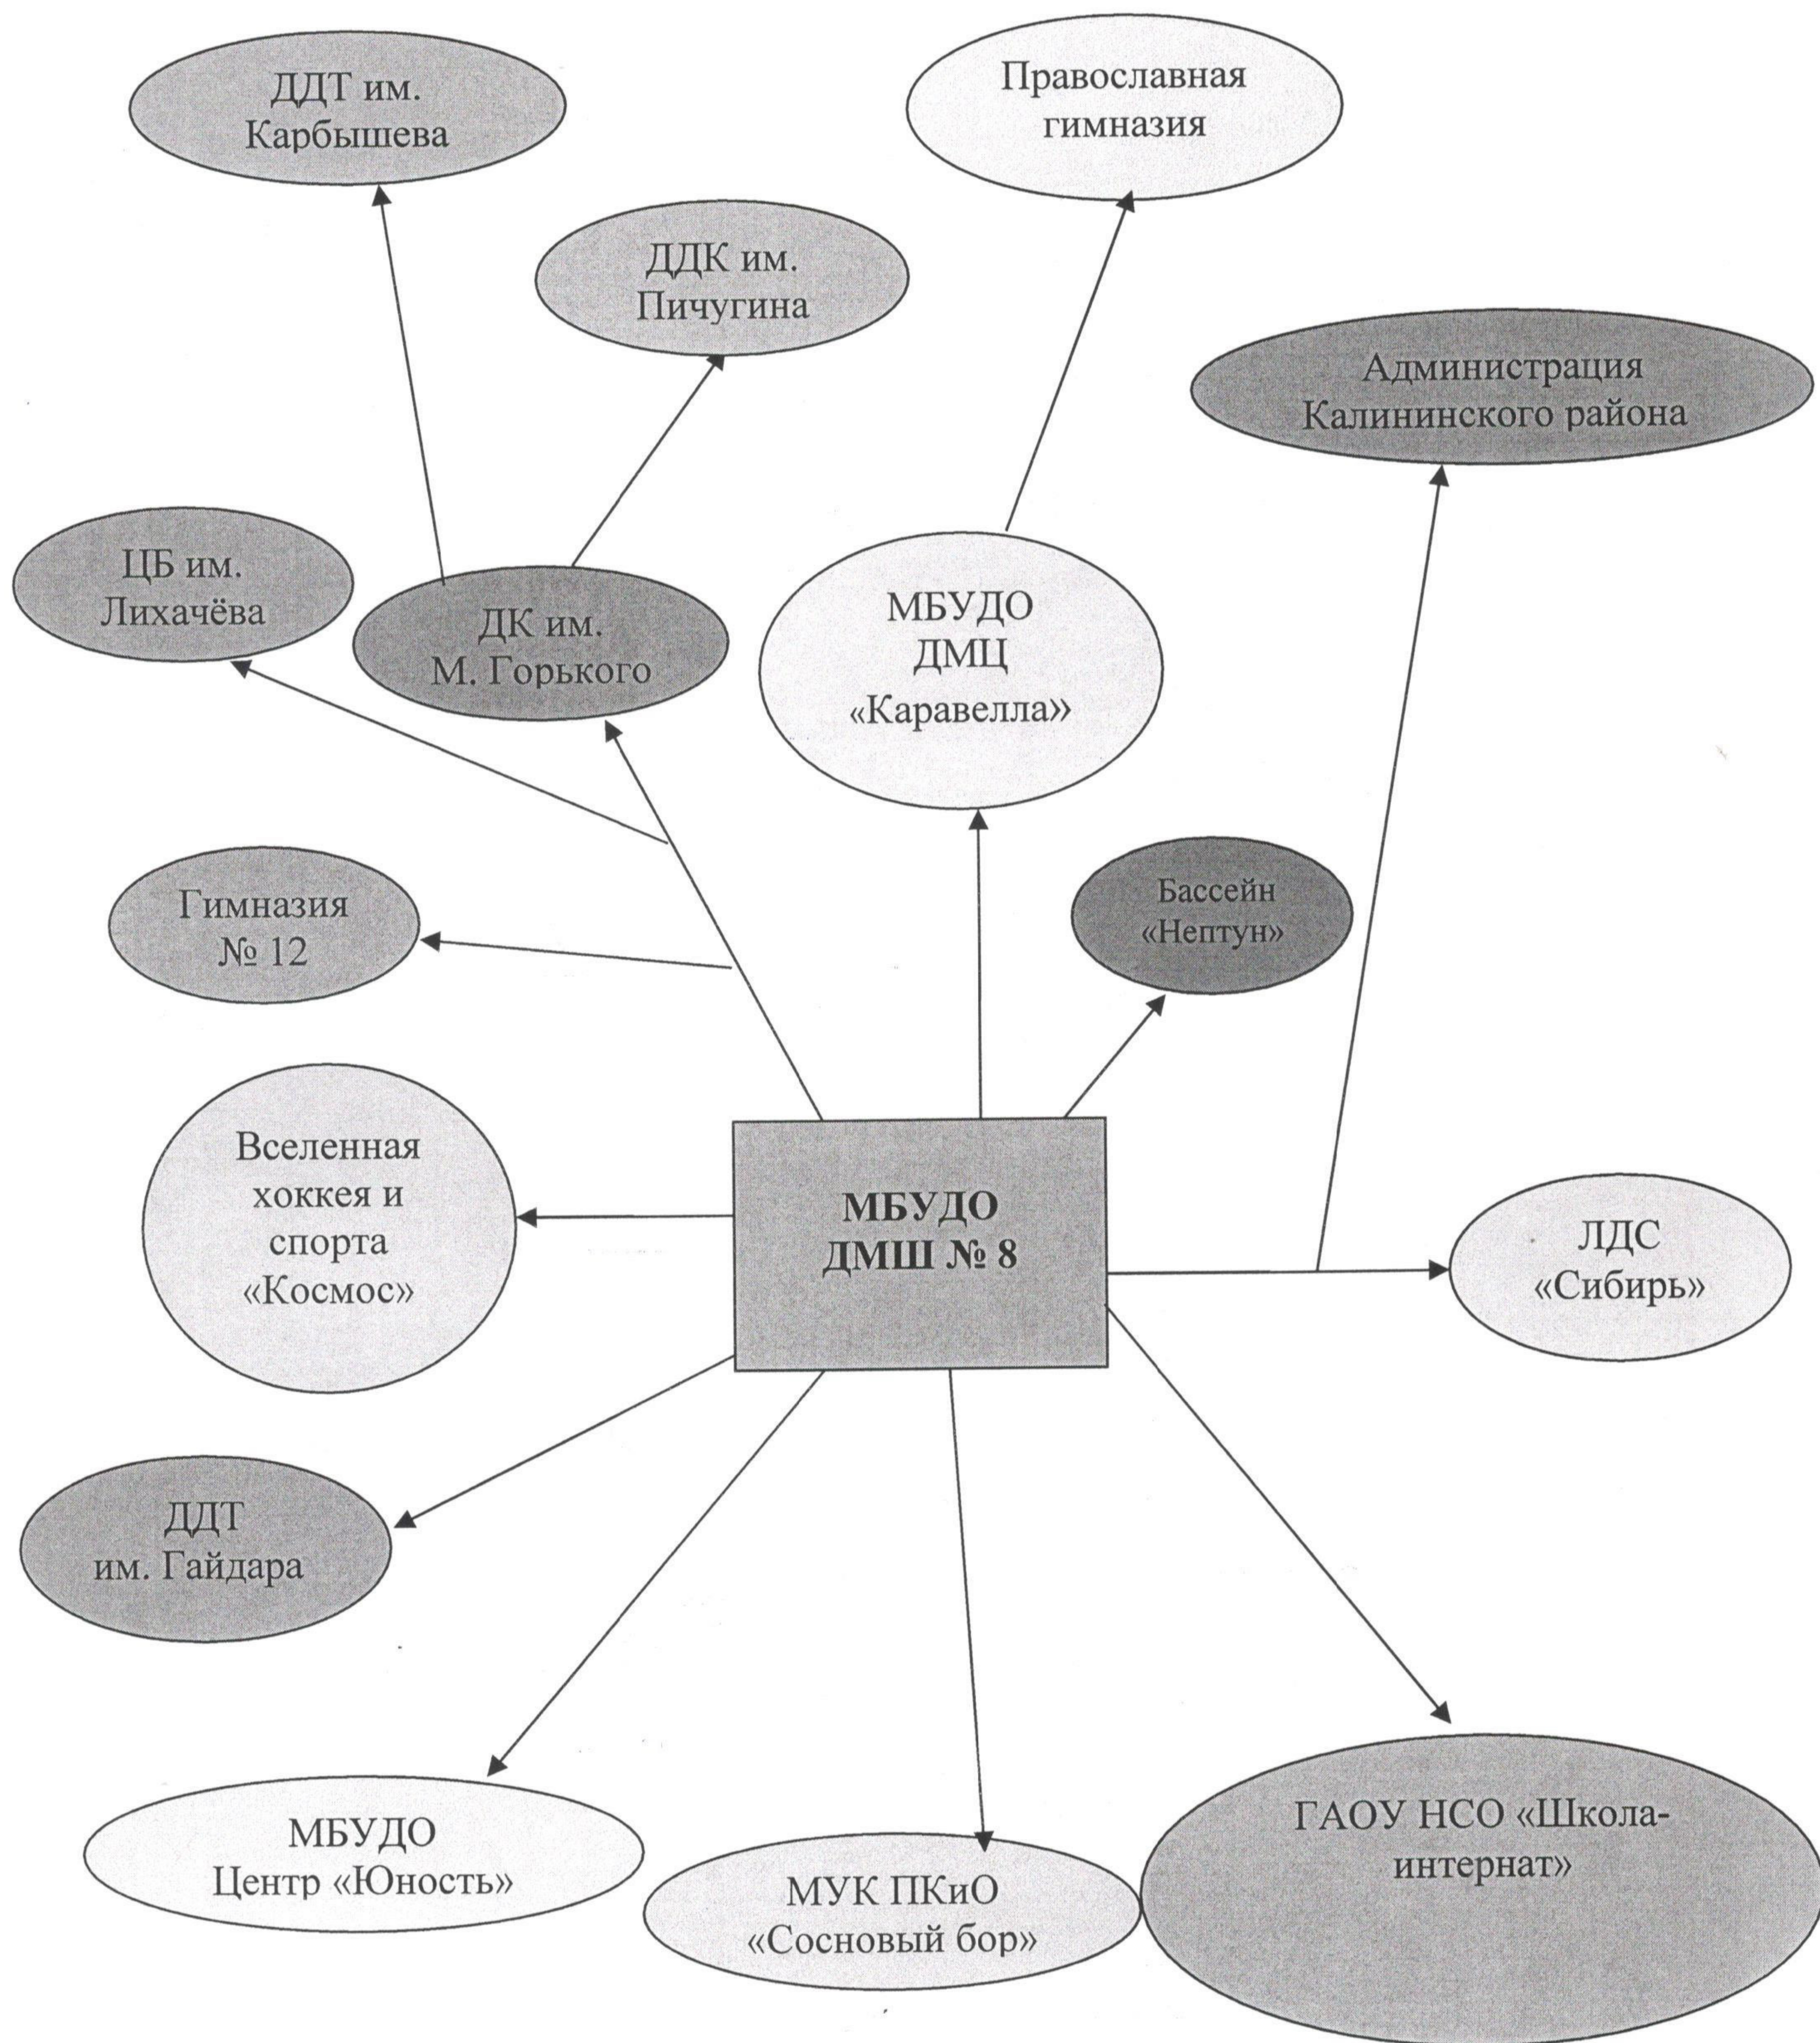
ДДТ им. Карбышева

Православная гимназия

ДДК им. Пичугина

Администрация Калининского района

ЦБ им. Лихачёва

ДК им. М. Горького

МБУДО ДМЦ «Каравелла»

Гимназия № 12

Бассейн «Нептун»

Вселенная хоккея и спорта «Космос»

**МБУДО ДМШ № 8**

ЛДС «Сибирь»

ДДТ им. Гайдара

МБУДО Центр «Юность»

МУК ПКиО «Сосновый бор»

ГАОУ НСО «Школа-интернат»